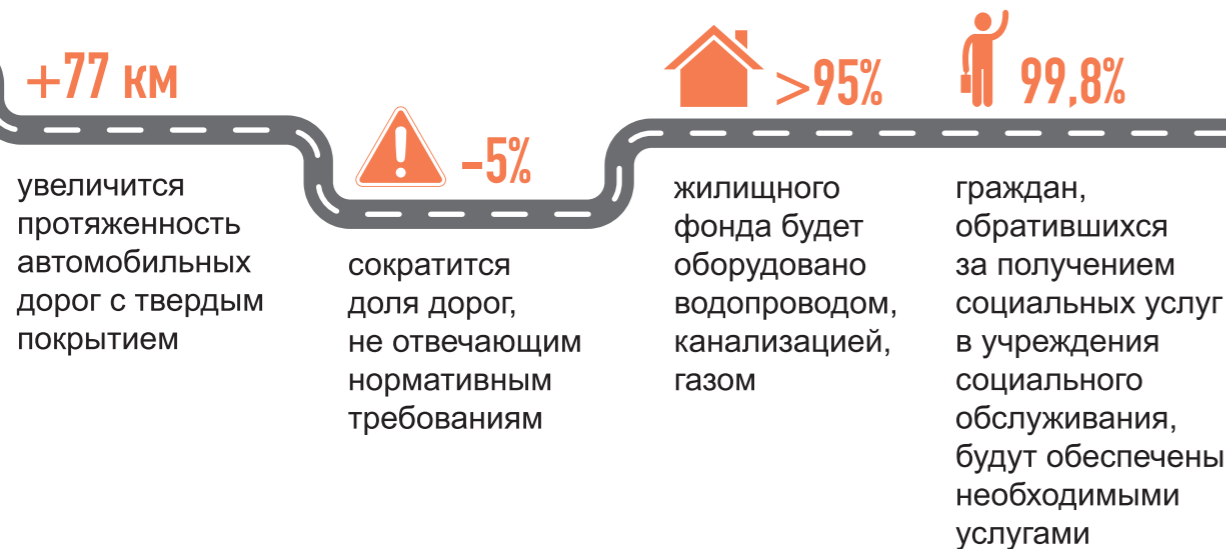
+77 км

увеличится протяженность автомобильных дорог с твердым покрытием

–5%

сократится доля дорог, не отвечающим нормативным требованиям

>95%

жилищного фонда будет оборудовано водопроводом, канализацией, газом

99,8%

граждан, обратившихся за получением социальных услуг в учреждения социального обслуживания, будут обеспечены необходимыми услугами